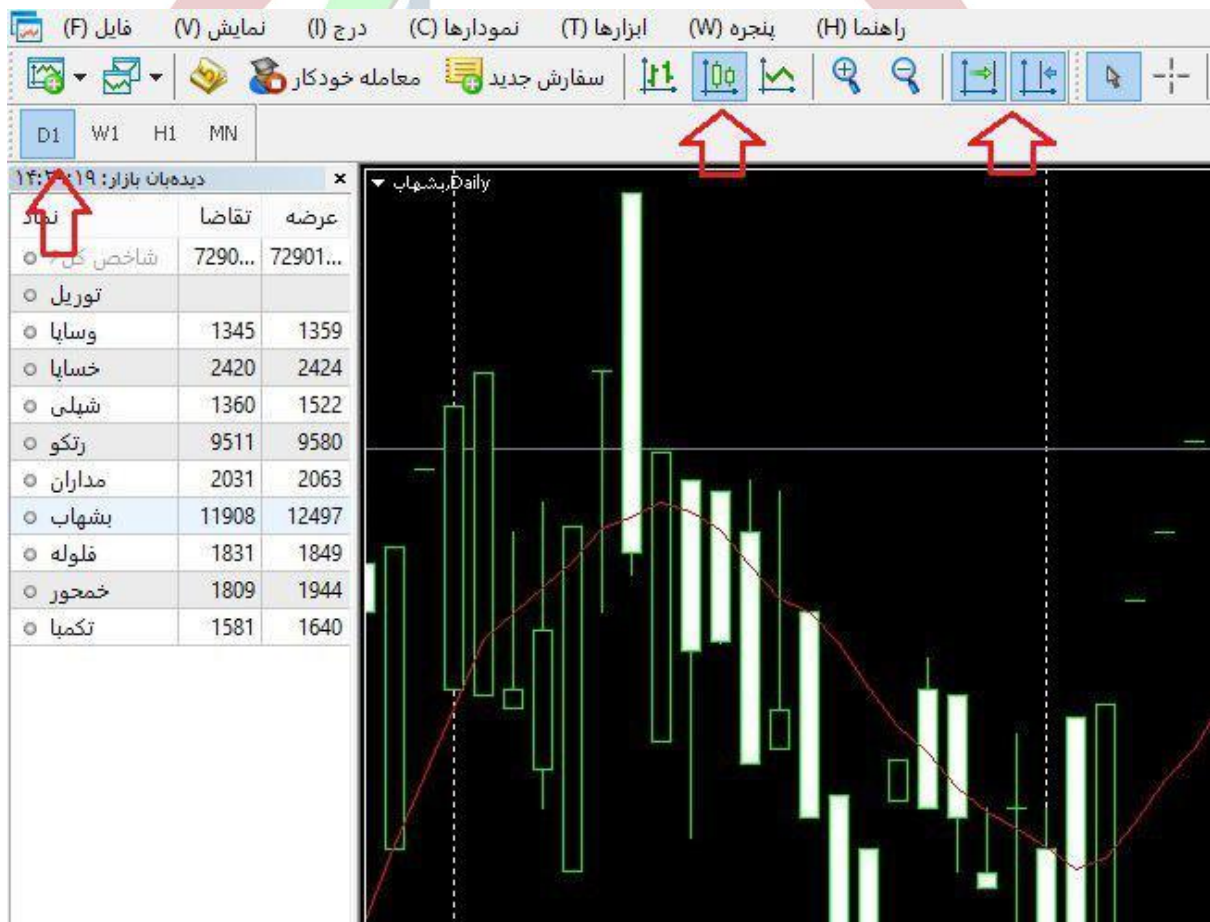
فایل (F) نمایش (V) درج (I) نمودارها (C) ابزارها (T) پنجره (W) راهنما (H)

معامله خودکار سفارش جدید

D1 W1 H1 MN

دیده‌بان بازار: ۱۴:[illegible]:۱۹

| نماد | تقاضا | عرضه |
|---|---|---|
| شاخص کل | 7290... | 72901... |
| توریل | | |
| وساپا | 1345 | 1359 |
| خساپا | 2420 | 2424 |
| شپلی | 1360 | 1522 |
| رتکو | 9511 | 9580 |
| مداران | 2031 | 2063 |
| بشهاب | 11908 | 12497 |
| فلوله | 1831 | 1849 |
| خمحور | 1809 | 1944 |
| تکمپا | 1581 | 1640 |

بشهاب,Daily